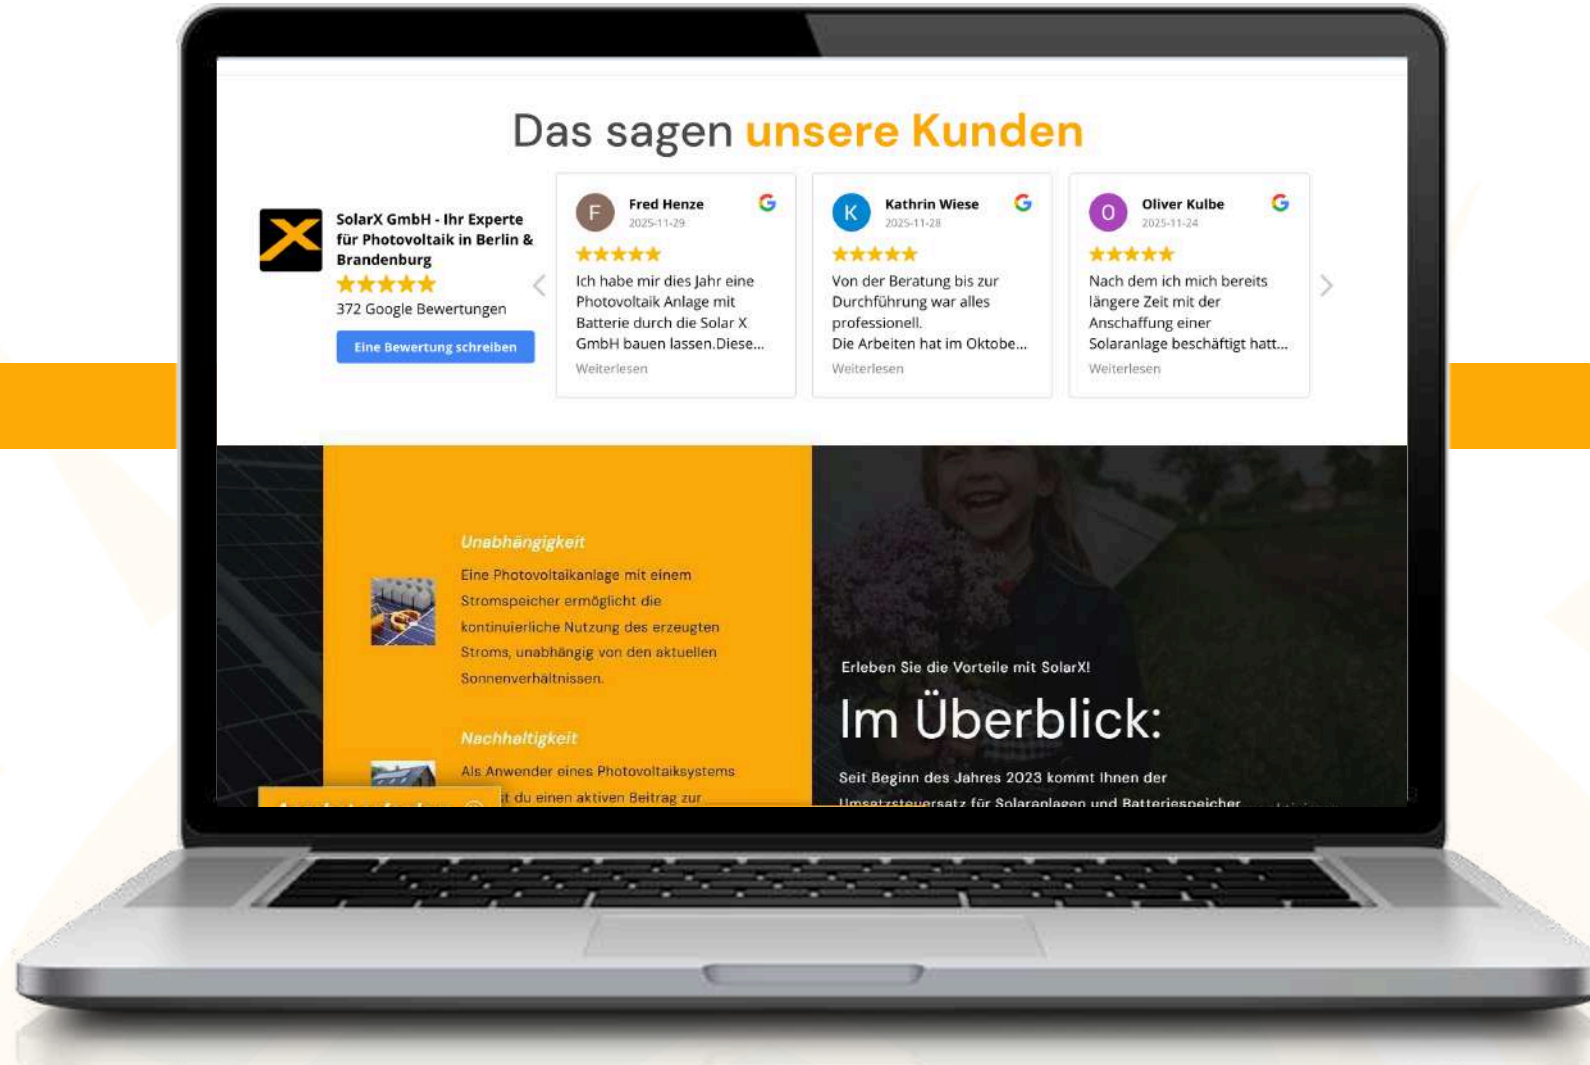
Das sagen unsere Kunden

SolarX GmbH - Ihr Experte für Photovoltaik in Berlin & Brandenburg
★★★★★
372 Google Bewertungen
Eine Bewertung schreiben

F Fred Henze
2025-11-29
★★★★★
Ich habe mir dies Jahr eine Photovoltaik Anlage mit Batterie durch die Solar X GmbH bauen lassen.Diese...
Weiterlesen

K Kathrin Wiese
2025-11-28
★★★★★
Von der Beratung bis zur Durchführung war alles professionell.
Die Arbeiten hat im Oktobe...
Weiterlesen

O Oliver Kulbe
2025-11-24
★★★★★
Nach dem ich mich bereits längere Zeit mit der Anschaffung einer Solaranlage beschäftigt hatt...
Weiterlesen

Unabhängigkeit
Eine Photovoltaikanlage mit einem Stromspeicher ermöglicht die kontinuierliche Nutzung des erzeugten Stroms, unabhängig von den aktuellen Sonnenverhältnissen.

Nachhaltigkeit
Als Anwender eines Photovoltaiksystems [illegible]t du einen aktiven Beitrag zur

Erleben Sie die Vorteile mit SolarX!
Im Überblick:
Seit Beginn des Jahres 2023 kommt Ihnen der Umsatzsteuersatz für Solaranlagen und Batteriespeicher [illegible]